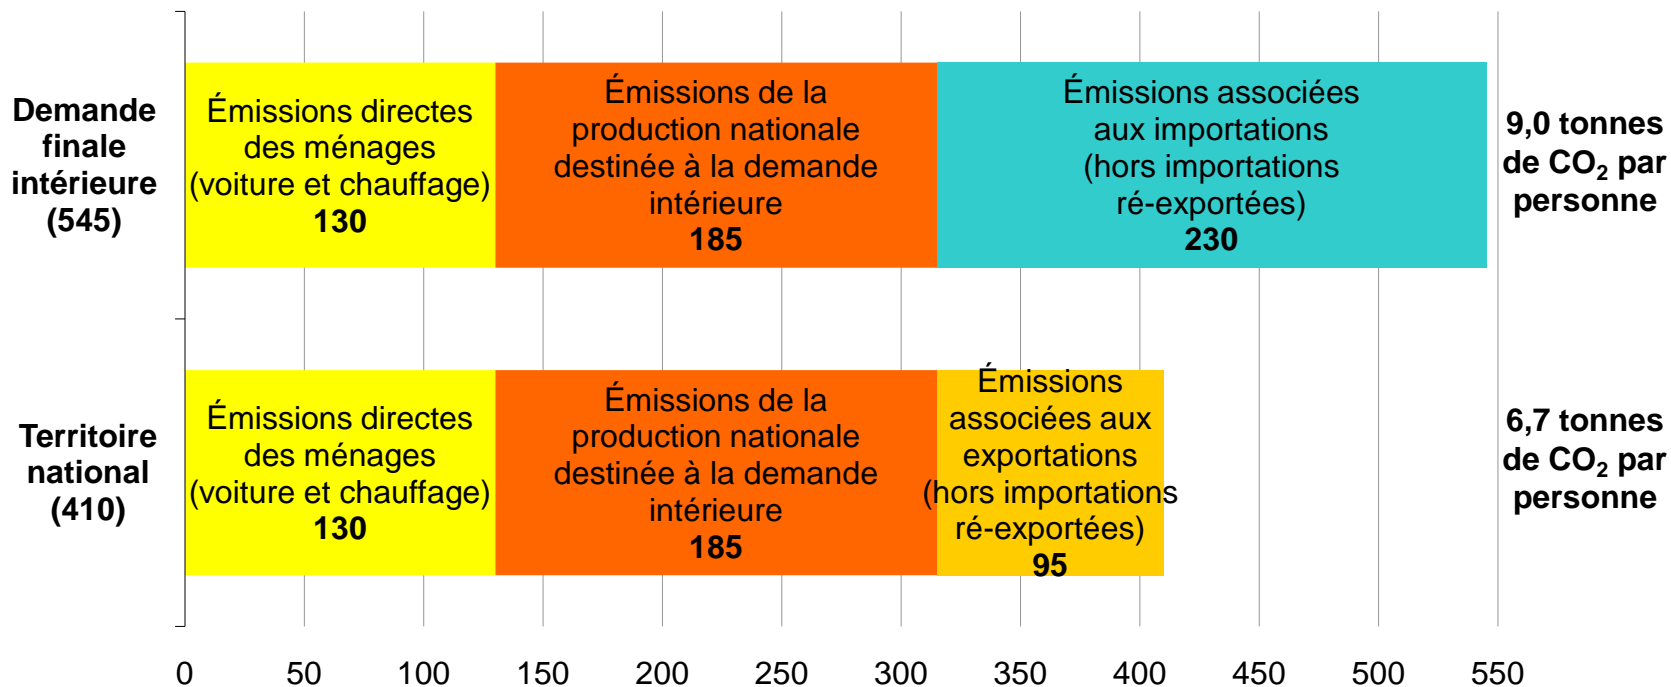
Demande finale intérieure (545)

Émissions directes des ménages (voiture et chauffage) 130

Émissions de la production nationale destinée à la demande intérieure 185

Émissions associées aux importations (hors importations ré-exportées) 230

9,0 tonnes de $CO_2$ par personne

Territoire national (410)

Émissions directes des ménages (voiture et chauffage) 130

Émissions de la production nationale destinée à la demande intérieure 185

Émissions associées aux exportations (hors importations ré-exportées) 95

6,7 tonnes de $CO_2$ par personne

0 50 100 150 200 250 300 350 400 450 500 550